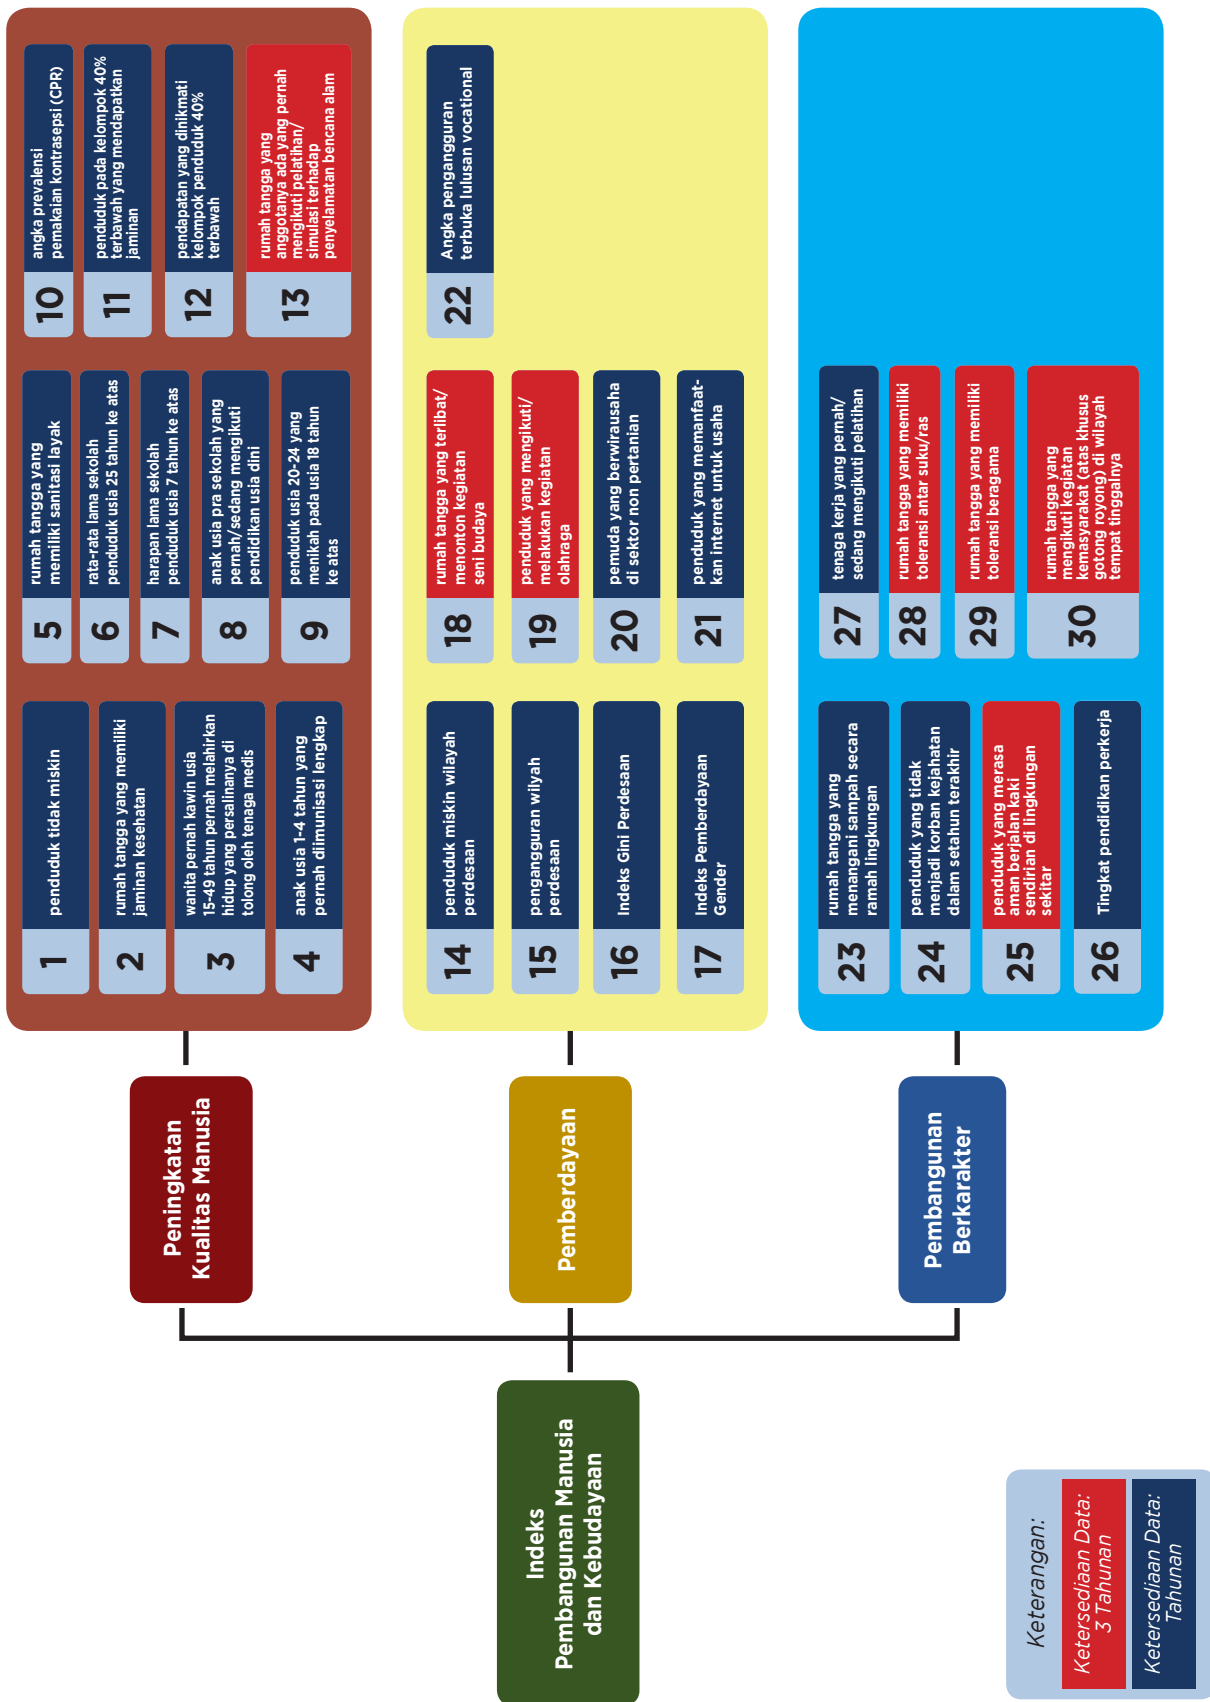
Indeks Pembangunan Manusia dan Kebudayaan

Peningkatan Kualitas Manusia

1 penduduk tidak miskin
2 rumah tangga yang memiliki jaminan kesehatan
3 wanita pernah kawin usia 15-49 tahun pernah melahirkan hidup yang persalinannya di tolong oleh tenaga medis
4 anak usia 1-4 tahun yang pernah diimunisasi lengkap
5 rumah tangga yang memiliki sanitasi layak
6 rata-rata lama sekolah penduduk usia 25 tahun ke atas
7 harapan lama sekolah penduduk usia 7 tahun ke atas
8 anak usia pra sekolah yang pernah/sedang mengikuti pendidikan usia dini
9 penduduk usia 20-24 yang menikah pada usia 18 tahun ke atas
10 angka prevalensi pemakaian kontrasepsi (CPR)
11 penduduk pada kelompok 40% terbawah yang mendapatkan jaminan
12 pendapatan yang dinikmati kelompok penduduk 40% terbawah
13 rumah tangga yang anggotanya ada yang pernah mengikuti pelatihan/ simulasi terhadap penyelamatan bencana alam

Pemberdayaan

14 penduduk miskin wilayah perdesaan
15 pengangguran wilyah perdesaan
16 Indeks Gini Perdesaan
17 Indeks Pemberdayaan Gender
18 rumah tangga yang terlibat/ menonton kegiatan seni budaya
19 penduduk yang mengikuti/ melakukan kegiatan olahraga
20 pemuda yang berwirausaha di sektor non pertanian
21 penduduk yang memanfaat-kan internet untuk usaha
22 Angka pengangguran terbuka lulusan vocational

Pembangunan Berkarakter

23 rumah tangga yang menangani sampah secara ramah lingkungan
24 penduduk yang tidak menjadi korban kejahatan dalam setahun terakhir
25 penduduk yang merasa aman berjalan kaki sendirian di lingkungan sekitar
26 Tingkat pendidikan perkerja
27 tenaga kerja yang pernah/ sedang mengikuti pelatihan
28 rumah tangga yang memiliki toleransi antar suku/ras
29 rumah tangga yang memiliki toleransi beragama
30 rumah tangga yang mengikuti kegiatan kemasyarakat (atas khusus gotong royong) di wilayah tempat tinggalnya

Keterangan:
Ketersediaan Data: 3 Tahunan
Ketersediaan Data: Tahunan